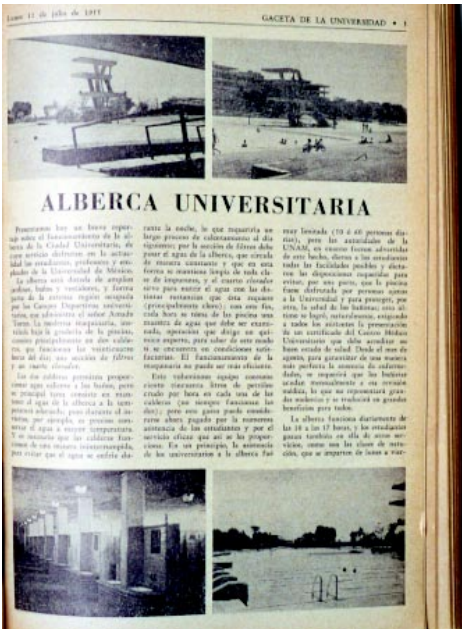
Lunes 11 de julio de 1955 GACETA DE LA UNIVERSIDAD • 5

ALBERCA UNIVERSITARIA

Presentamos hoy un breve reportaje sobre el funcionamiento de la alberca de la Ciudad Universitaria, de cuyos servicios disfrutan en la actualidad los estudiantes, profesores y empleados de la Universidad de México.

La alberca está dotada de amplios anchos, baños y vestidores, y forma parte de la extensa región ocupada por los Campos Deportivos universitarios, que administra el señor Amado Torres. La moderna maquinaria, instalada bajo la gradería de la piscina, consiste principalmente en dos calderas, que funcionan ininterrumpidamente día y noche, dos sistemas de filtros y un cuarto clorador.

Las dos calderas permiten proporcionar agua caliente a los baños, pero su principal tarea consiste en mantener el agua de la alberca a la temperatura adecuada; pues durante el invierno, por ejemplo, es preciso conservar el agua a mayor temperatura. Y es necesario que las calderas funcionen de este modo ininterrumpido, para evitar que el agua se enfríe durante la noche, lo que requeriría un largo proceso de calentamiento al día siguiente; por la sección de filtros debe pasar el agua de la alberca, que circula de manera constante y que en esta forma se mantiene limpia de toda clase de impurezas, y el cuarto clorador sirve para tratar el agua con las diferentes sustancias que ésta requiere (principalmente cloro); con este fin, cada hora se toma de la piscina una muestra de agua que debe ser examinada, operación que exige un químico experto, para saber de este modo si se encuentra en condiciones satisfactorias. El funcionamiento de la maquinaria no puede ser más eficiente.

Este voluminoso equipo consume cierto cincuenta litros de petróleo crudo por hora en cada una de las calderas (no siempre funcionan las dos); pero este gasto queda considerablemente ahora pagado por la numerosa asistencia de los estudiantes y por el servicio eficaz que así se les proporciona. En un principio, la asistencia de los universitarios a la alberca fue muy limitada (10 a 60 personas diarias), pero las autoridades de la UNAM, en cuanto fueron advertidas de este hecho, dieron a los estudiantes todas las facilidades posibles y dictaron las disposiciones requeridas para evitar, por una parte, que la piscina fuese disfrutada por personas ajenas a la Universidad y para proteger, por otra, la salud de los bañistas; esto último se logró, naturalmente, exigiendo a todos los asistentes la presentación de un certificado del Centro Médico Universitario que debe acreditar su buen estado de salud. Desde el mes de agosto, para garantizar de una manera más perfecta la ausencia de enfermedades, se requerirá que los bañistas acudan mensualmente a un revisión médica, lo que no representará grandes molestias y se traducirá en grandes beneficios para todos.

La alberca funciona diariamente de las 10 a las 17 horas, y los estudiantes gozan también en ella de otros servicios, como son las clases de natación, que se imparten de lunes a viernes